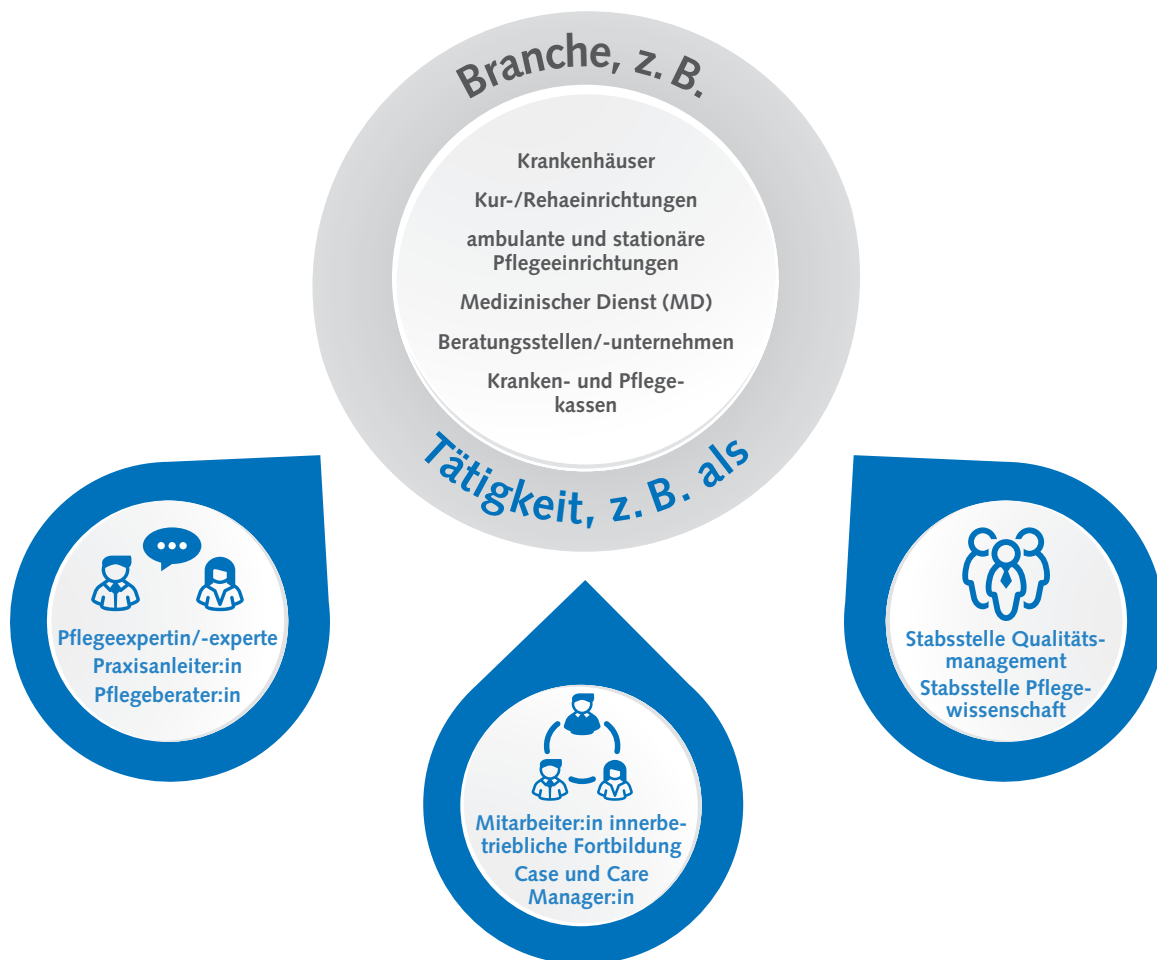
Branche, z. B.

Krankenhäuser

Kur-/Rehaeinrichtungen

ambulante und stationäre Pflegeeinrichtungen

Medizinischer Dienst (MD)

Beratungsstellen/-unternehmen

Kranken- und Pflegekassen

Tätigkeit, z. B. als

Pflegeexpertin/-experte
Praxisanleiter:in
Pflegeberater:in

Mitarbeiter:in innerbetriebliche Fortbildung
Case und Care Manager:in

Stabsstelle Qualitätsmanagement
Stabsstelle Pflegewissenschaft